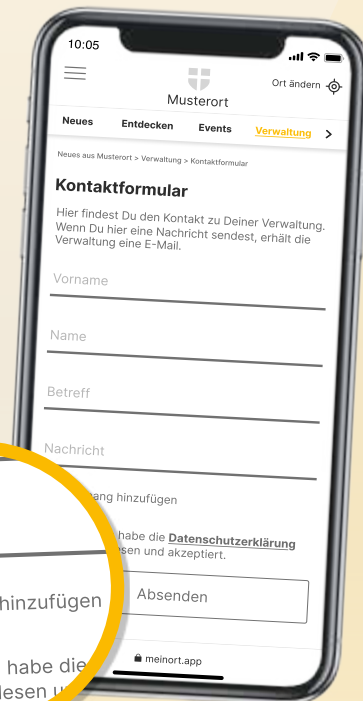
10:05

Musterort

Ort ändern

Neues Entdecken Events Verwaltung >

Neues aus Musterort > Verwaltung > Kontaktformular

Kontaktformular

Hier findest Du den Kontakt zu Deiner Verwaltung. Wenn Du hier eine Nachricht sendest, erhält die Verwaltung eine E-Mail.

Vorname

Name

Betreff

Nachricht

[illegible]ang hinzufügen

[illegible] habe die Datenschutzerklärung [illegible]sen und akzeptiert.

Absenden

meinort.app

hinzufügen

habe die

lesen u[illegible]